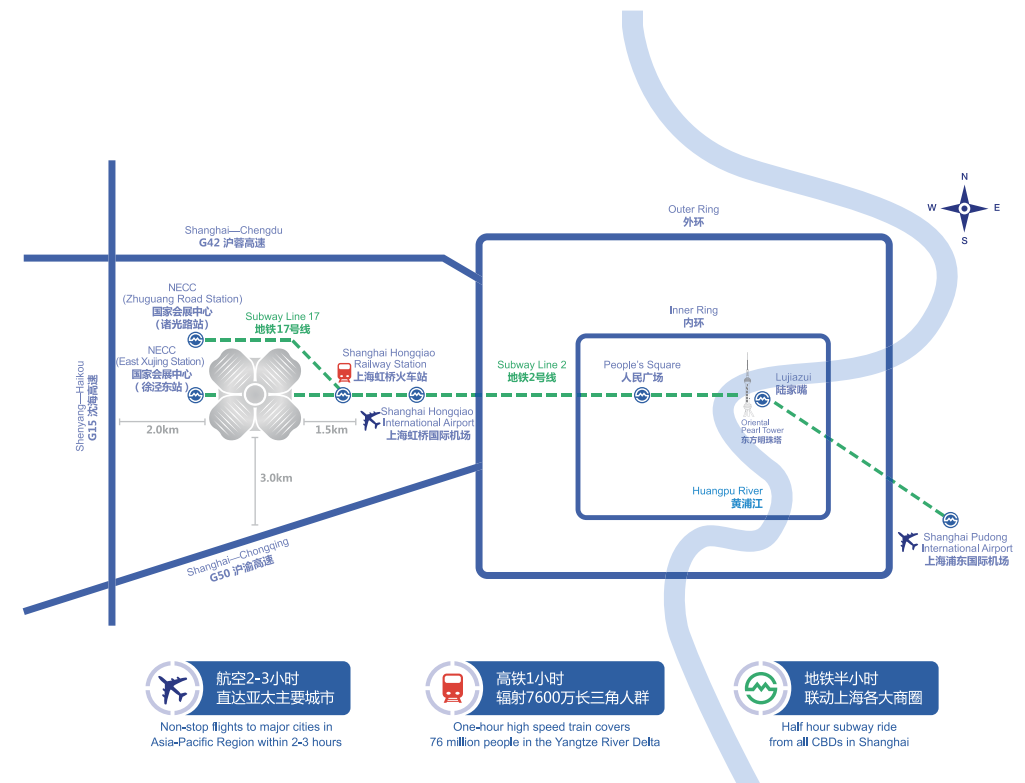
N
W
E
S

Outer Ring
外环

Shanghai—Chengdu
G42 沪蓉高速

NECC
(Zhuguang Road Station)
国家会展中心
（诸光路站）

Subway Line 17
地铁17号线

NECC
(East Xujing Station)
国家会展中心
（徐泾东站）

Shanghai Hongqiao
Railway Station
上海虹桥火车站

Inner Ring
内环

Subway Line 2
地铁2号线

People's Square
人民广场

Lujiazui
陆家嘴

Shenyang—Haikou
G15 沈海高速

2.0km

1.5km

Shanghai Hongqiao
International Airport
上海虹桥国际机场

Oriental
Pearl Tower
东方明珠塔

3.0km

Huangpu River
黄浦江

Shanghai—Chongqing
G50 沪渝高速

Shanghai Pudong
International Airport
上海浦东国际机场

航空2-3小时
直达亚太主要城市

Non-stop flights to major cities in Asia-Pacific Region within 2-3 hours

高铁1小时
辐射7600万长三角人群

One-hour high speed train covers 76 million people in the Yangtze River Delta

地铁半小时
联动上海各大商圈

Half hour subway ride from all CBDs in Shanghai